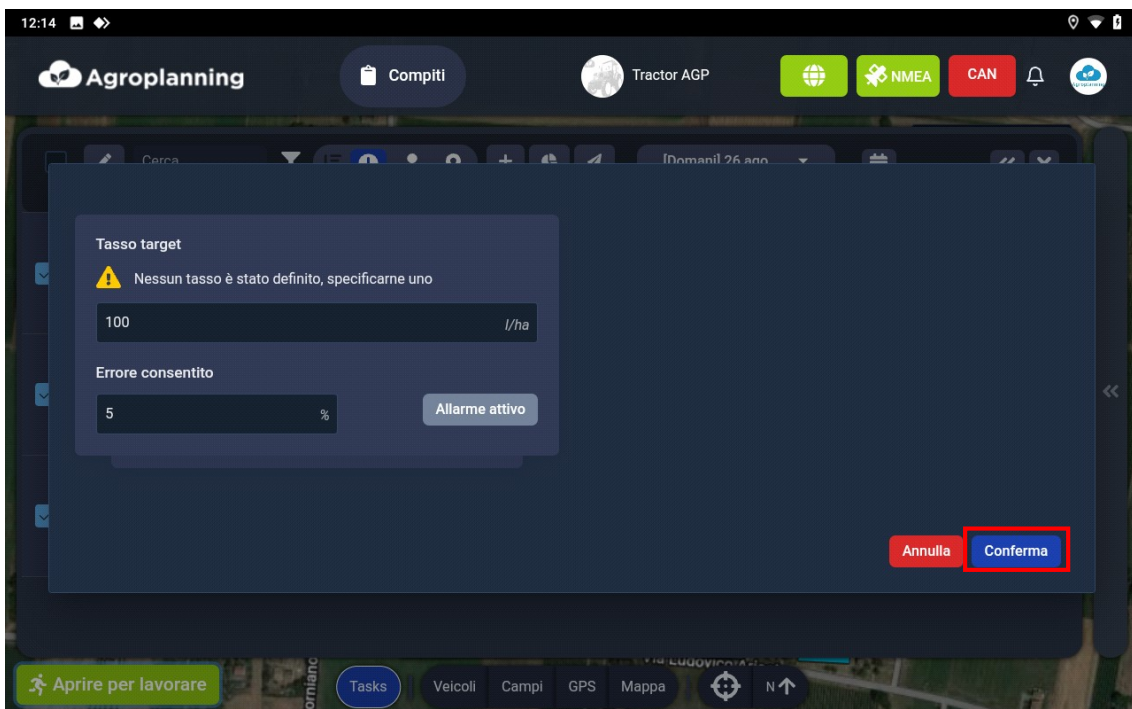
12:14

Agroplanning

Compiti

Tractor AGP

NMEA

CAN

Cerca

[Domani] 26 ago

Tasso target

Nessun tasso è stato definito, specificarne uno

100

l/ha

Errore consentito

5

%

Allarme attivo

Annulla

Conferma

Aprire per lavorare

Tasks

Veicoli

Campi

GPS

Mappa

N